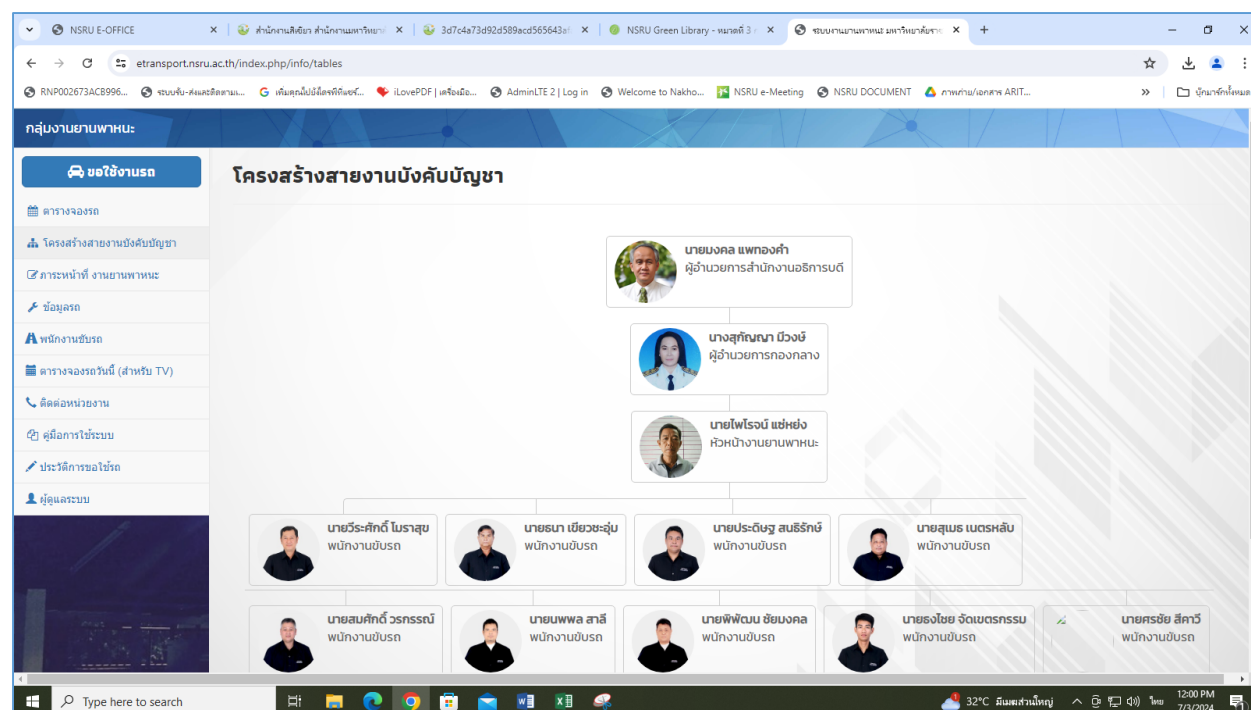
NSRU E-OFFICE
สำนักงานสีเขียว สำนักงานมหาวิทยาลั
3d7c4a73d92d589acd565643a
NSRU Green Library - หมวดที่ 3
ระบบงานยานพาหนะ มหาวิทยาลัยราช
etransport.nsru.ac.th/index.php/info/tables
RNP002673ACB996...
ระบบรับ-ส่งและติดตาม...
เพิ่มคุณไปยังโฟรไฟล์...
iLovePDF | เครื่องมือ...
AdminLTE 2 | Log in
Welcome to Nakho...
NSRU e-Meeting
NSRU DOCUMENT
ภาพถ่าย/เอกสาร ARIT...
บุ๊กมาร์กทั้งหมด

กลุ่มงานยานพาหนะ

ขอใช้งานรถ
ตารางจองรถ
โครงสร้างสายงานบังคับบัญชา
ภาระหน้าที่ งานยานพาหนะ
ข้อมูลรถ
พนักงานขับรถ
ตารางจองรถวันนี้ (สำหรับ TV)
ติดต่อหน่วยงาน
คู่มือการใช้ระบบ
ประวัติการขอใช้รถ
ผู้ดูแลระบบ

โครงสร้างสายงานบังคับบัญชา

นายมงคล แพทองคำ
ผู้อำนวยการสำนักงานอธิการบดี

นางสุกัญญา มีวงษ์
ผู้อำนวยการกองกลาง

นายไพโรจน์ แซ่หย่ง
หัวหน้างานยานพาหนะ

นายวีระศักดิ์ โมราสุข
พนักงานขับรถ

นายธนา เขียวชะอุ่ม
พนักงานขับรถ

นายประดิษฐ สนธิรักษ์
พนักงานขับรถ

นายสุเมธ เนตรหลับ
พนักงานขับรถ

นายสมศักดิ์ วรกรรณ์
พนักงานขับรถ

นายนพพล สาลี
พนักงานขับรถ

นายพิพัฒน ชัยมงคล
พนักงานขับรถ

นายธงไชย จัดเขตรกรรม
พนักงานขับรถ

นายศรชัย สีคาวี
พนักงานขับรถ

Type here to search
32°C มีเมฆส่วนใหญ่
ไทย
12:00 PM
7/3/2024